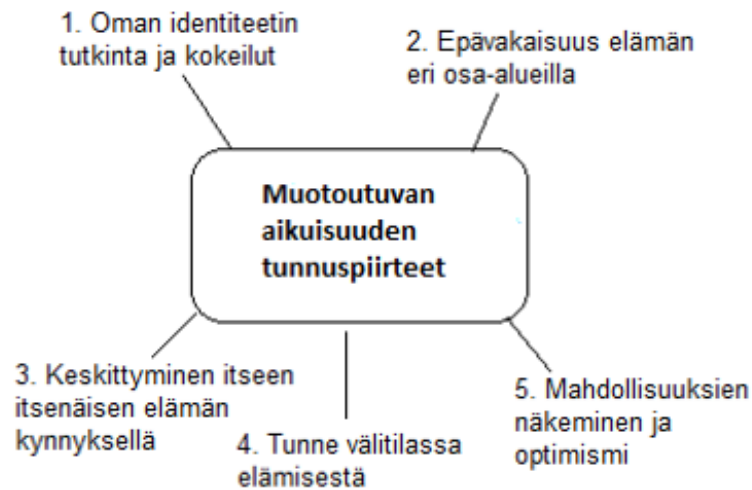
1. Oman identiteetin tutkinta ja kokeilut

2. Epävakaisuus elämän eri osa-alueilla

Muotoutuvan aikuisuuden tunnuspiirteet

3. Keskittyminen itseen itsenäisen elämän kynnyksellä

4. Tunne välitilassa elämisestä

5. Mahdollisuuksien näkeminen ja optimismi